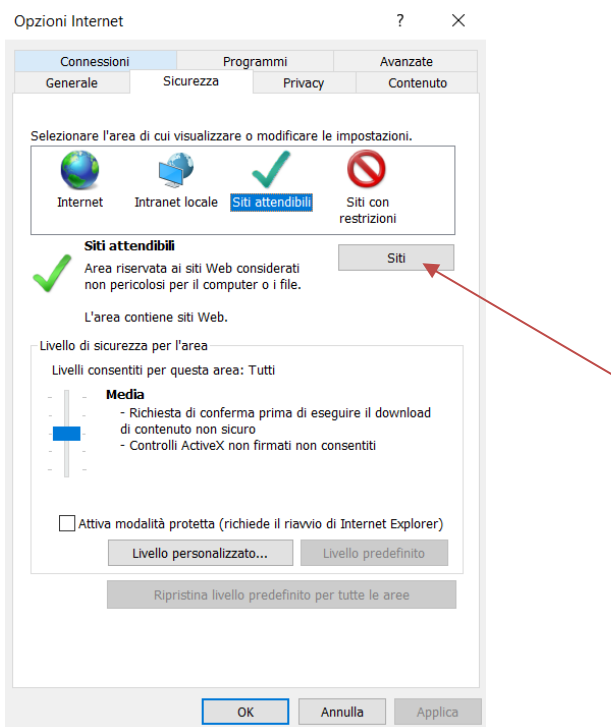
Opzioni Internet ? ×

Connessioni | Programmi | Avanzate
Generale | Sicurezza | Privacy | Contenuto

Selezionare l'area di cui visualizzare o modificare le impostazioni.

Internet
Intranet locale
Siti attendibili
Siti con restrizioni

Siti attendibili
Area riservata ai siti Web considerati non pericolosi per il computer o i file.

Siti

L'area contiene siti Web.

Livello di sicurezza per l'area
Livelli consentiti per questa area: Tutti

Media
- Richiesta di conferma prima di eseguire il download di contenuto non sicuro
- Controlli ActiveX non firmati non consentiti

Attiva modalità protetta (richiede il riavvio di Internet Explorer)

Livello personalizzato...
Livello predefinito

Ripristina livello predefinito per tutte le aree

OK
Annulla
Applica